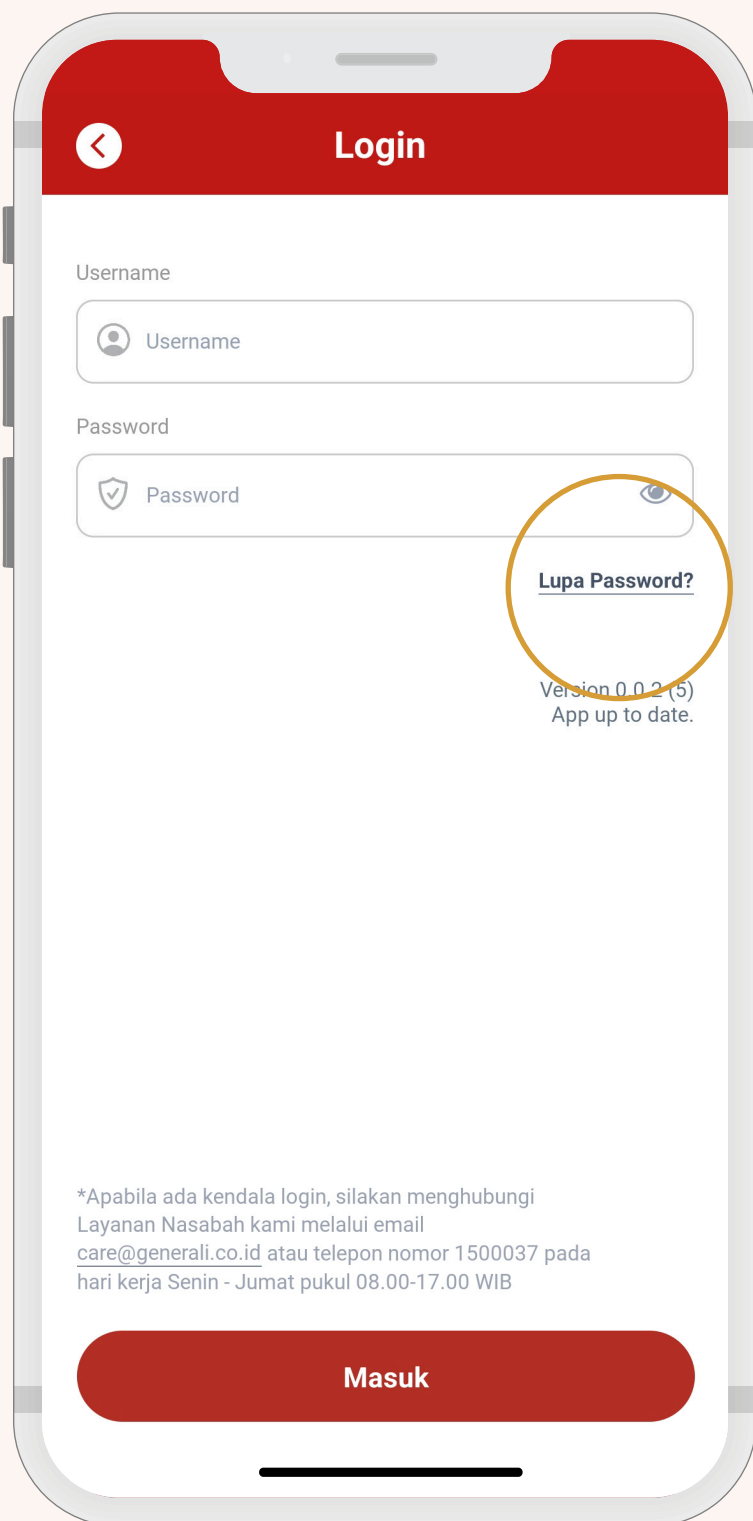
Login

Username

Username

Password

Password

Lupa Password?

Version 0.0.2 (5)
App up to date.

*Apabila ada kendala login, silakan menghubungi Layanan Nasabah kami melalui email care@generali.co.id atau telepon nomor 1500037 pada hari kerja Senin - Jumat pukul 08.00-17.00 WIB

Masuk